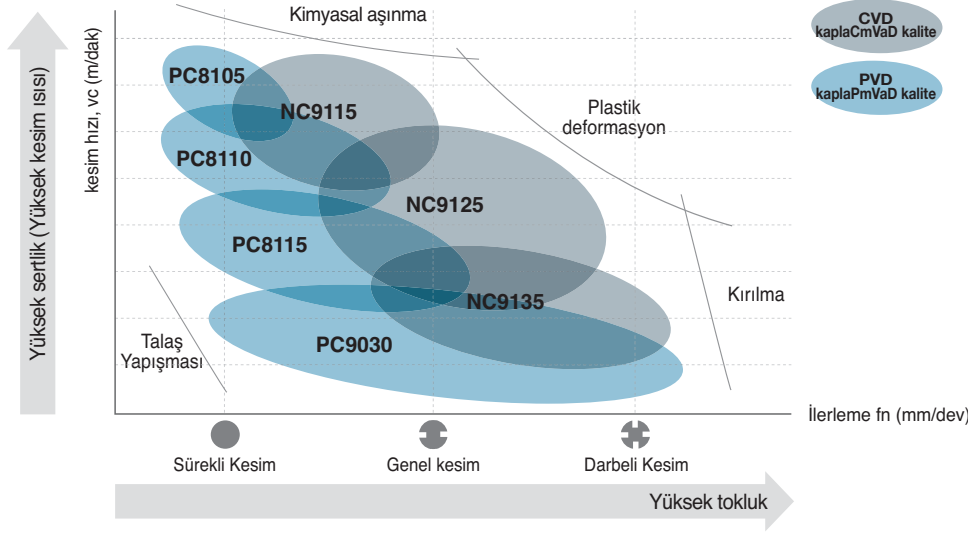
Yüksek sertlik (Yüksek kesim ısısı)

kesim hızı, vc (m/dak)

Kimyasal aşınma

CVD kaplaCmVaD kalite

PVD kaplaPmVaD kalite

PC8105

NC9115

PC8110

Plastik deformasyon

NC9125

PC8115

NC9135

Kırılma

Talaş Yapışması

PC9030

İlerleme fn (mm/dev)

Sürekli Kesim

Genel kesim

Darbeli Kesim

Yüksek tokluk